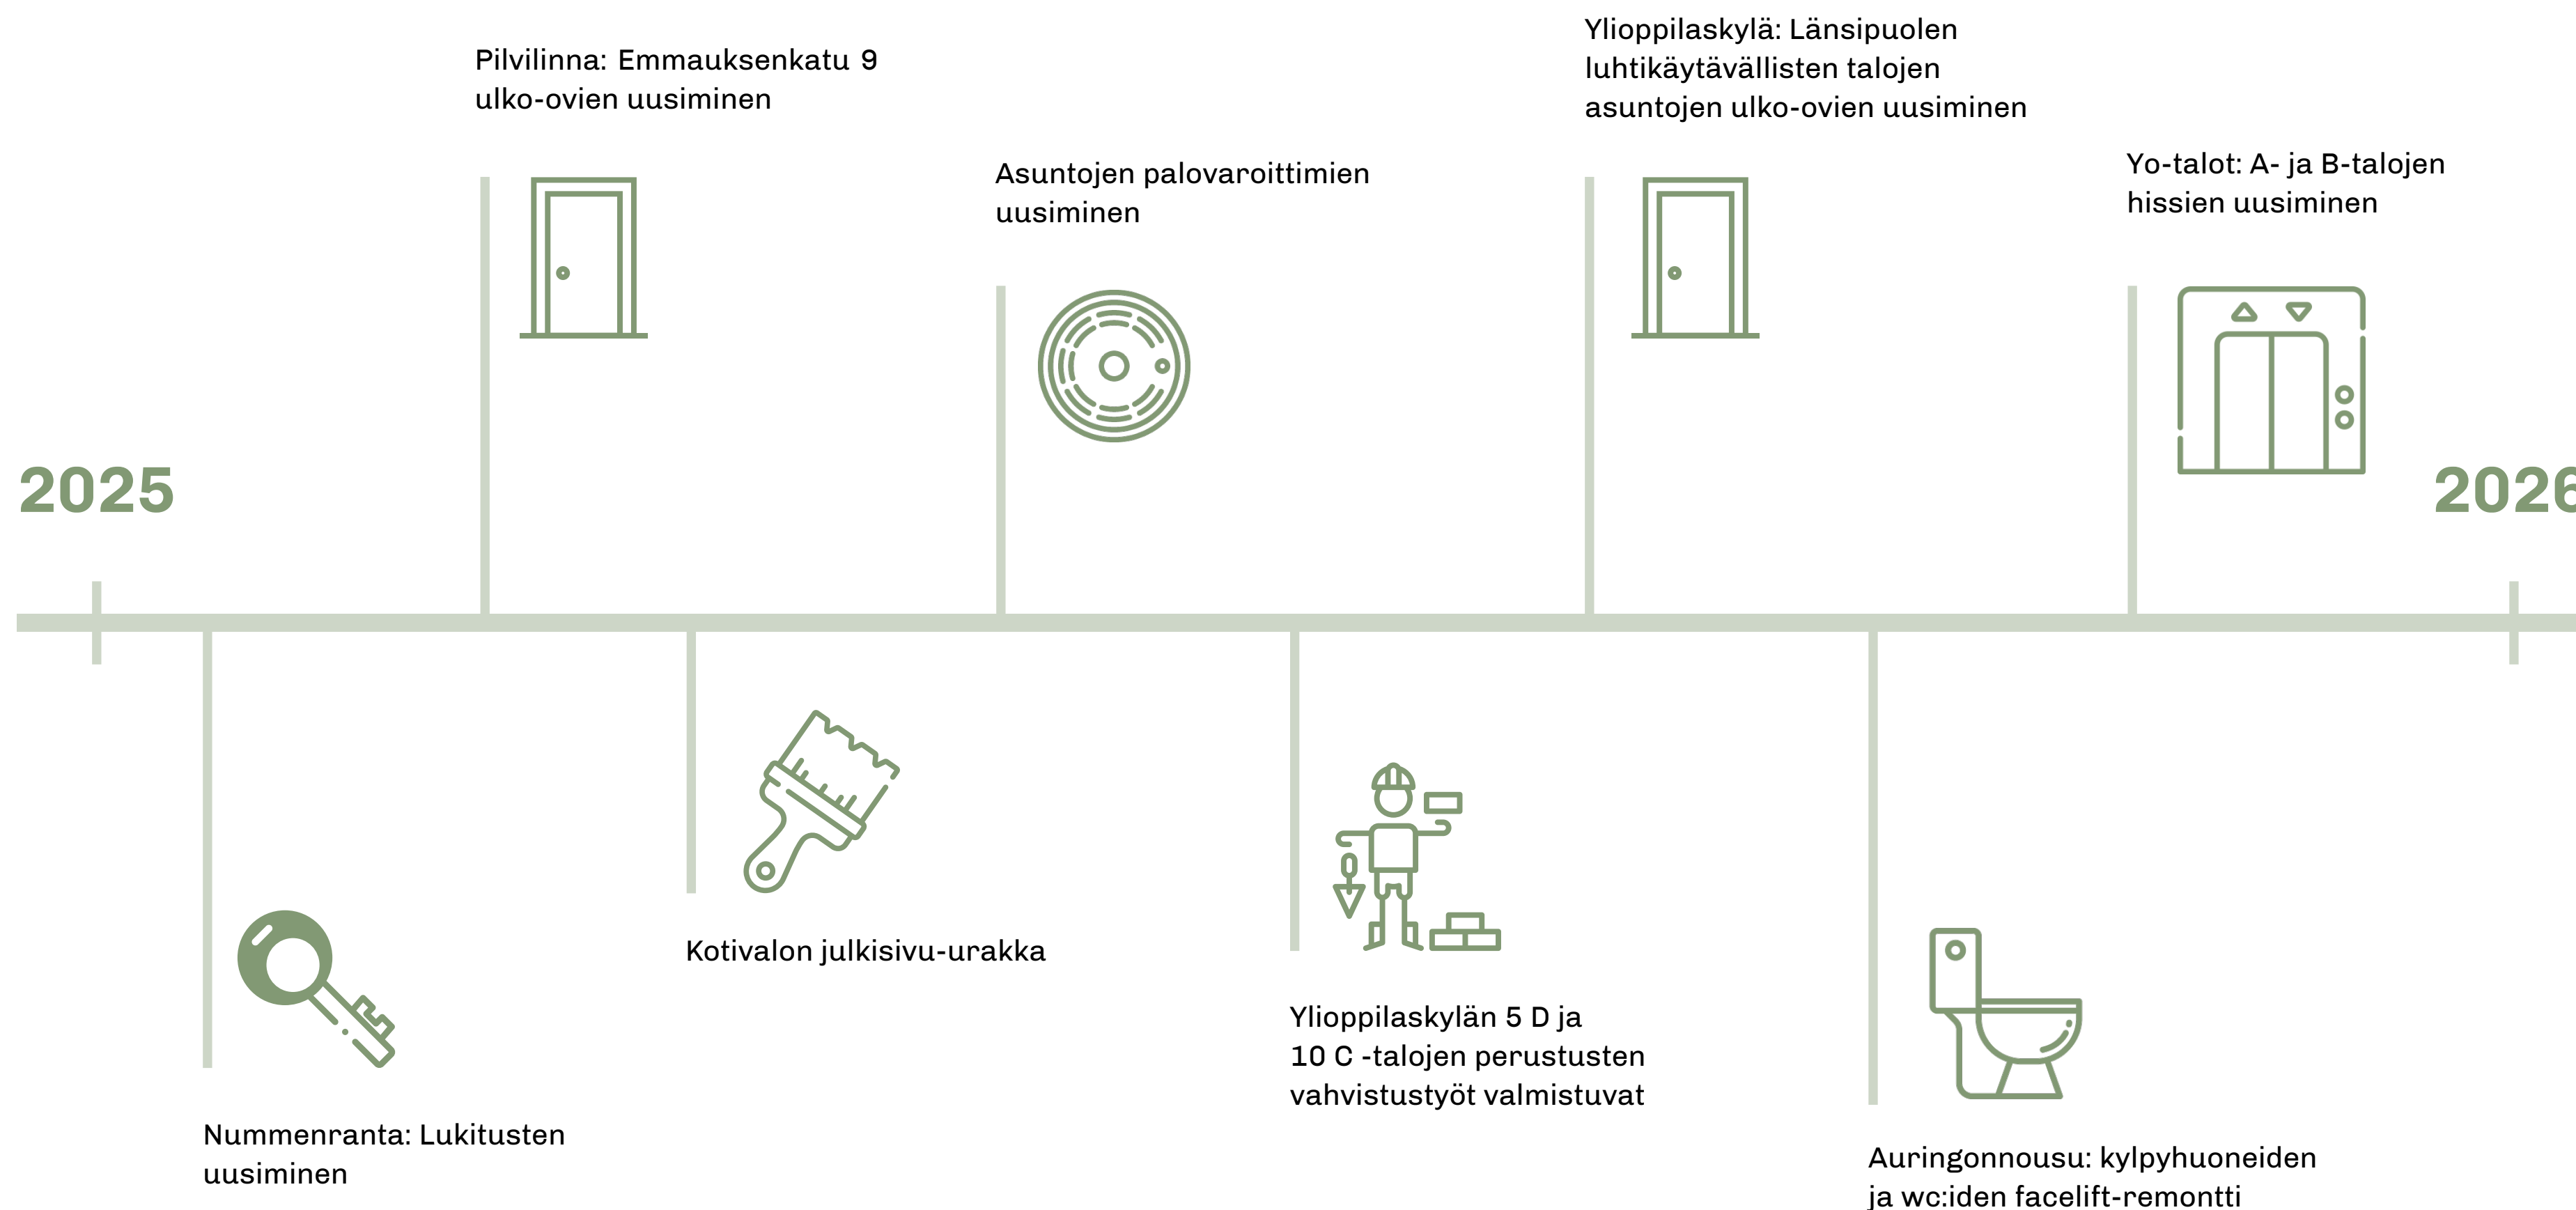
2025

Pilvilinna: Emmauksenkatu 9 ulko-ovien uusiminen

Asuntojen palovaroittimien uusiminen

Ylioppilaskylä: Länsipuolen luhtikäytävällisten talojen asuntojen ulko-ovien uusiminen

Yo-talot: A- ja B-talojen hissien uusiminen

2026

Nummenranta: Lukitusten uusiminen

Kotivalon julkisivu-urakka

Ylioppilaskylän 5 D ja 10 C -talojen perustusten vahvistustyöt valmistuvat

Auringonnousu: kylpyhuoneiden ja wc:iden facelift-remontti